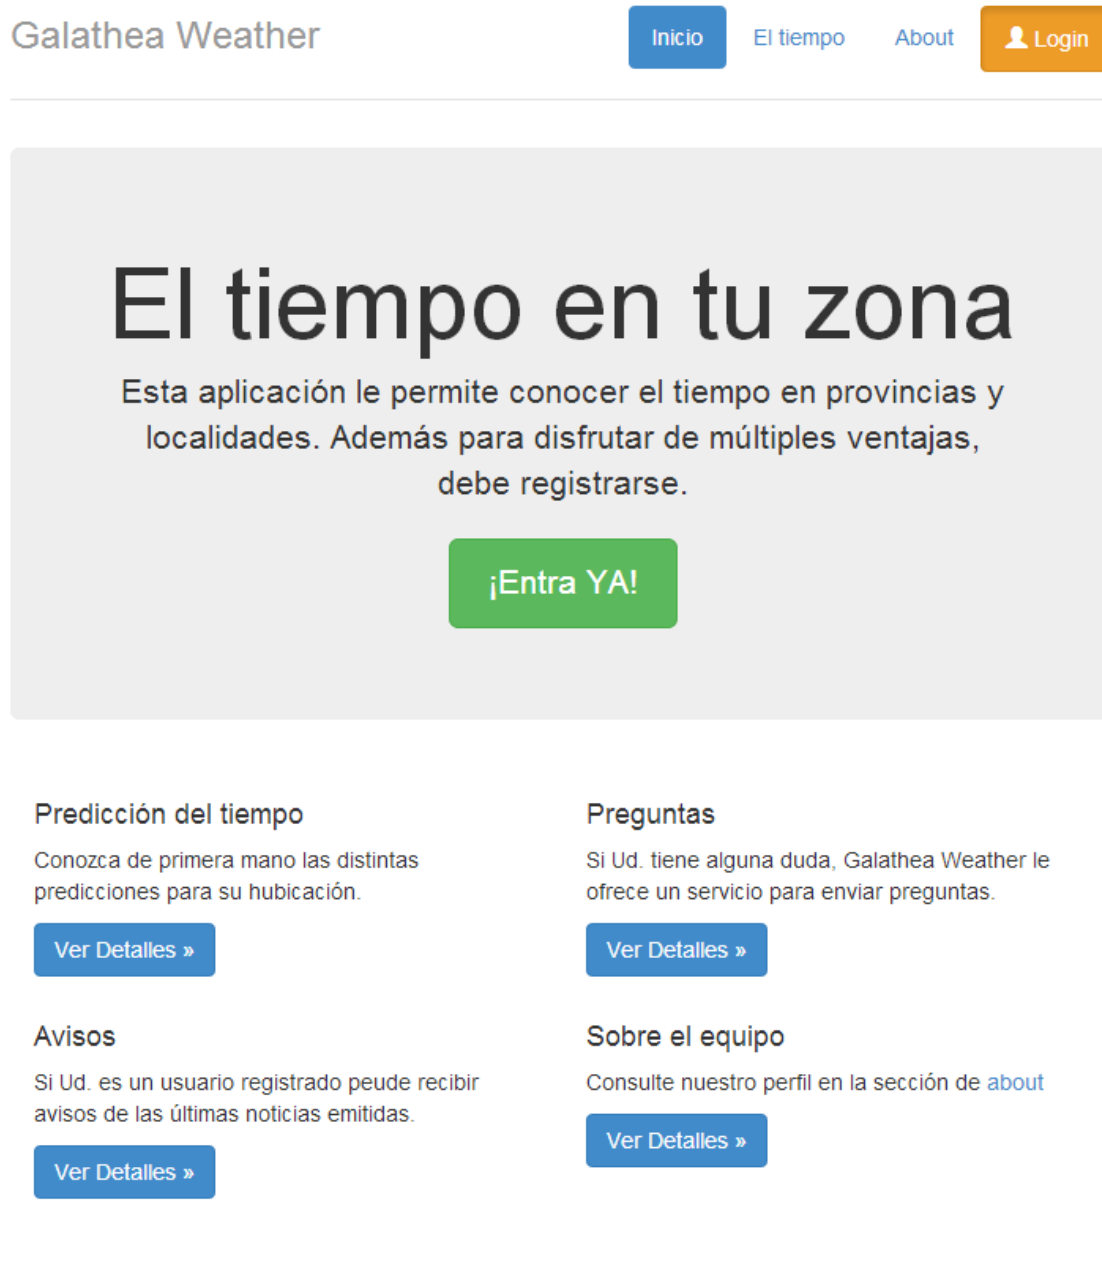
Galathea Weather

Inicio El tiempo About Login

El tiempo en tu zona

Esta aplicación le permite conocer el tiempo en provincias y localidades. Además para disfrutar de múltiples ventajas, debe registrarse.

¡Entra YA!

Predicción del tiempo

Conozca de primera mano las distintas predicciones para su hubicación.

Ver Detalles »

Avisos

Si Ud. es un usuario registrado peude recibir avisos de las últimas noticias emitidas.

Ver Detalles »

Preguntas

Si Ud. tiene alguna duda, Galathea Weather le ofrece un servicio para enviar preguntas.

Ver Detalles »

Sobre el equipo

Consulte nuestro perfil en la sección de about

Ver Detalles »